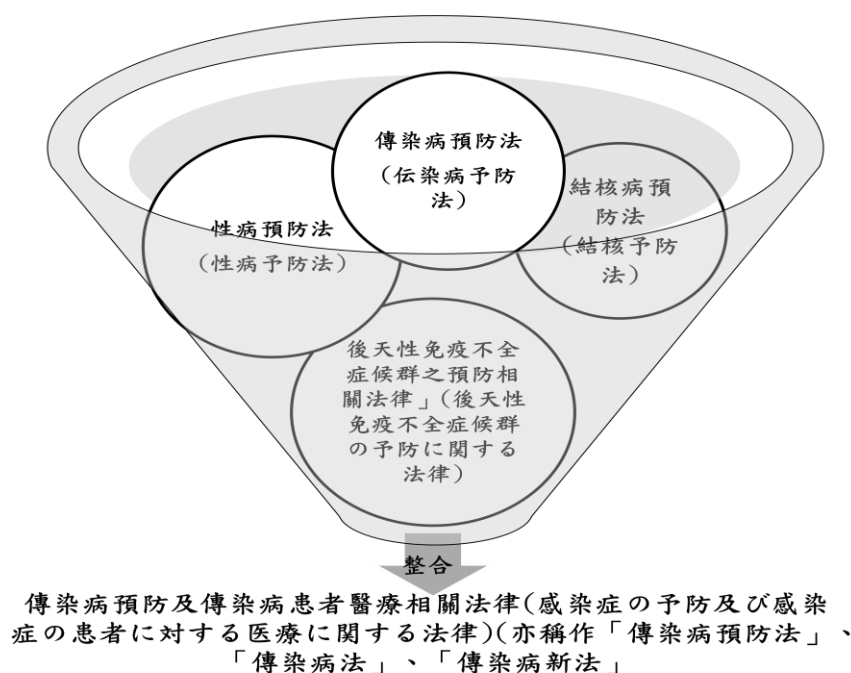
傳染病預防法
（伝染病予防法）

性病預防法
（性病予防法）

結核病預防法
（結核予防法）

後天性免疫不全症候群之預防相關法律」（後天性免疫不全症候群の予防に関する法律）

整合

傳染病預防及傳染病患者醫療相關法律（感染症の予防及び感染症の患者に対する医療に関する法律）（亦稱作「傳染病預防法」、「傳染病法」、「傳染病新法」